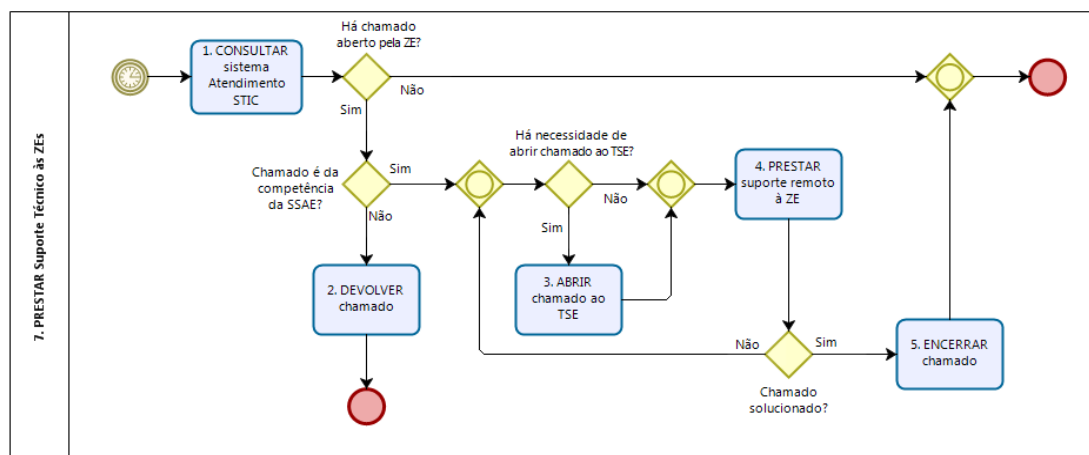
7. PRESTAR Suporte Técnico às ZEs

1. CONSULTAR sistema Atendimento STIC

Há chamado aberto pela ZE?

Não

Sim

Chamado é da competência da SSAE?

Sim

Não

Há necessidade de abrir chamado ao TSE?

Não

Sim

4. PRESTAR suporte remoto à ZE

3. ABRIR chamado ao TSE

2. DEVOLVER chamado

Não

Sim

Chamado solucionado?

5. ENCERRAR chamado